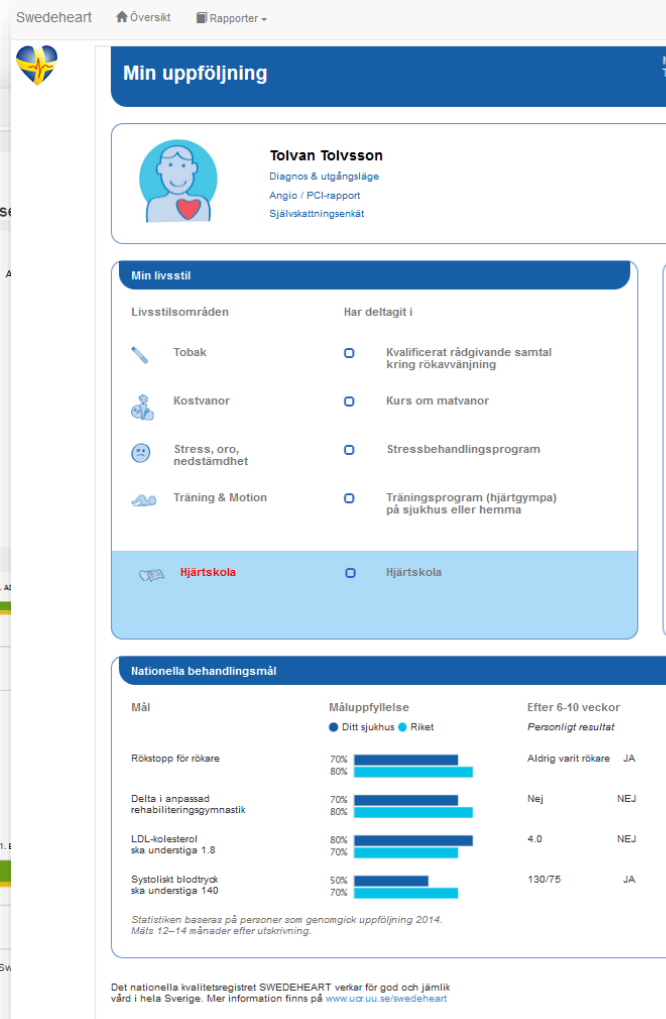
Swedeheart Översikt Rapporter

Min uppföljning

Tolvan Tolvsson
Diagnos & utgångsläge
Angio / PCI-rapport
Självskattningsenkät

Min livsstil

Livsstilsområden | Har deltagit i

Tobak | Kvalificerat rådgivande samtal kring rökavvänjning

Kostvanor | Kurs om matvanor

Stress, oro, nedstämdhet | Stressbehandlingsprogram

Träning & Motion | Träningsprogram (hjärtgympa) på sjukhus eller hemma

Hjärtskola | Hjärtskola

Nationella behandlingsmål

| Mål | Måluppfyllelse (Ditt sjukhus / Riket) | Efter 6-10 veckor Personligt resultat | |
|---|---|---|---|
| Rökstopp för rökare | 70% 80% | Aldrig varit rökare | JA |
| Delta i anpassad rehabiliteringsgymnastik | 70% 80% | Nej | NEJ |
| LDL-kolesterol ska understiga 1.8 | 80% 70% | 4.0 | NEJ |
| Systoliskt blodtryck ska understiga 140 | 50% 70% | 130/75 | JA |

Statistiken baseras på personer som genomgick uppföljning 2014. Mäts 12–14 månader efter utskrivning.

Det nationella kvalitetsregistret SWEDEHEART verkar för god och jämlik vård i hela Sverige. Mer information finns på www.ucr.uu.se/swedeheart